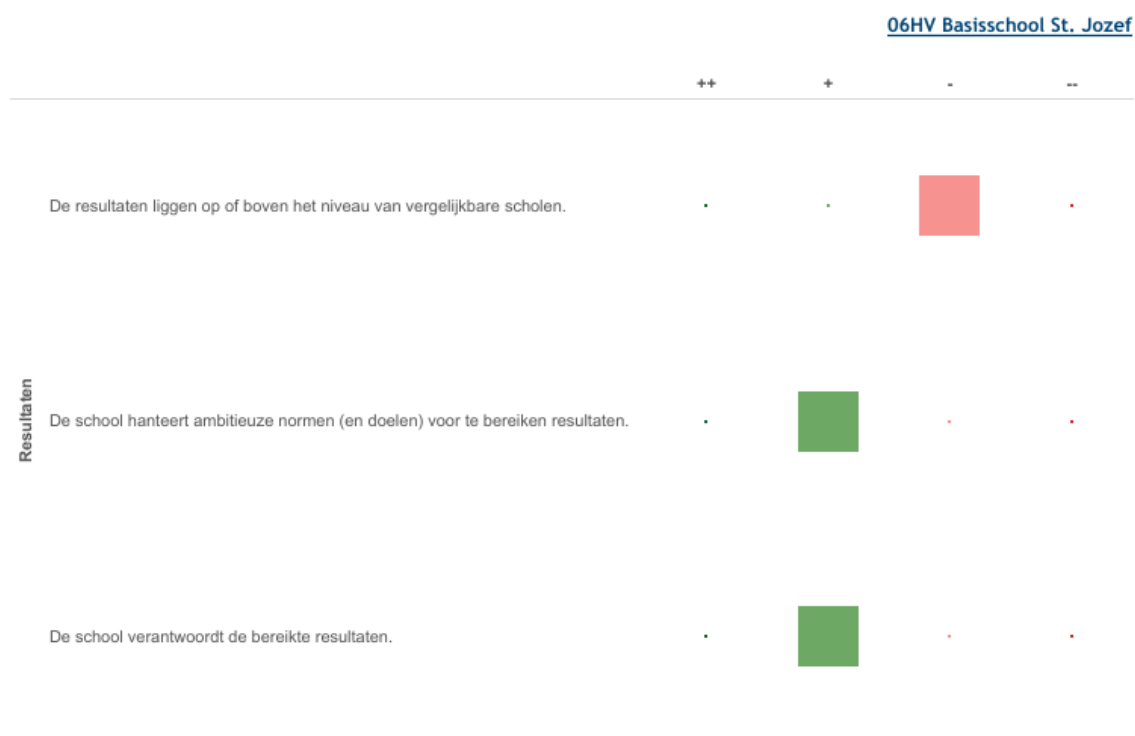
06HV Basisschool St. Jozef

| | | ++ | + | - | -- |
|---|---|---|---|---|---|
| Resultaten | De resultaten liggen op of boven het niveau van vergelijkbare scholen. | | | | |
| | De school hanteert ambitieuze normen (en doelen) voor te bereiken resultaten. | | | | |
| | De school verantwoordt de bereikte resultaten. | | | | |